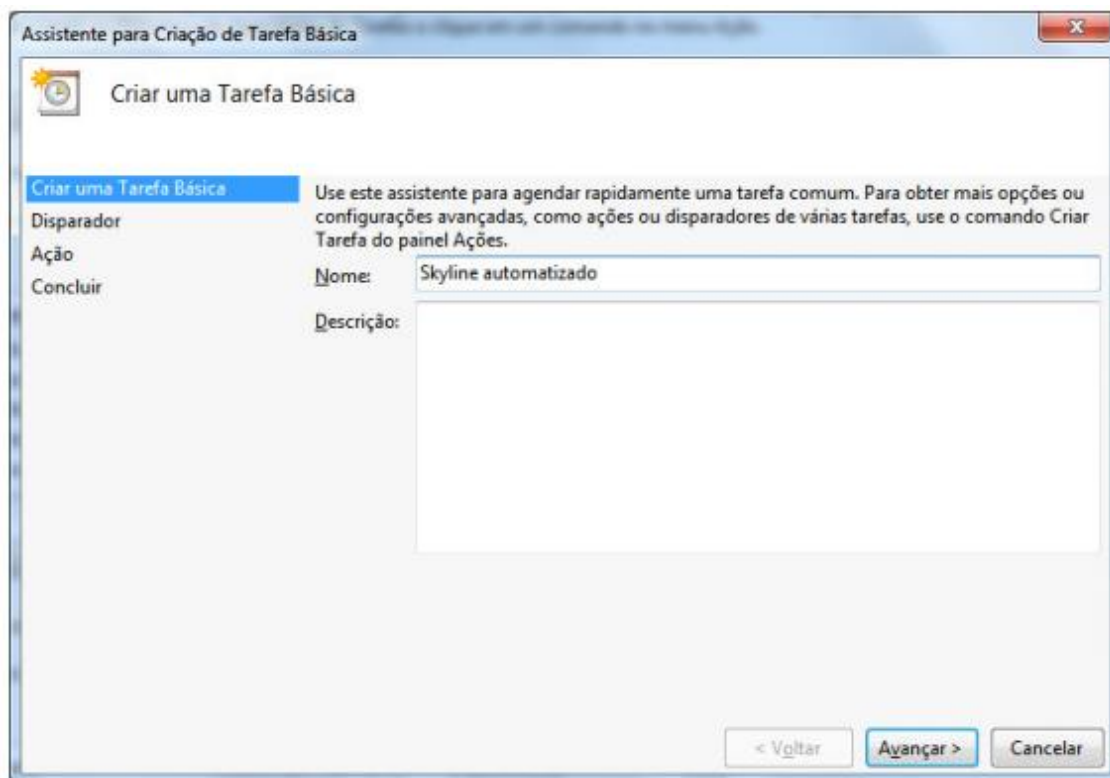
Assistente para Criação de Tarefa Básica

Criar uma Tarefa Básica

Criar uma Tarefa Básica
Disparador
Ação
Concluir

Use este assistente para agendar rapidamente uma tarefa comum. Para obter mais opções ou configurações avançadas, como ações ou disparadores de várias tarefas, use o comando Criar Tarefa do painel Ações.

Nome: Skyline automatizado

Descrição:

< Voltar
Avançar >
Cancelar